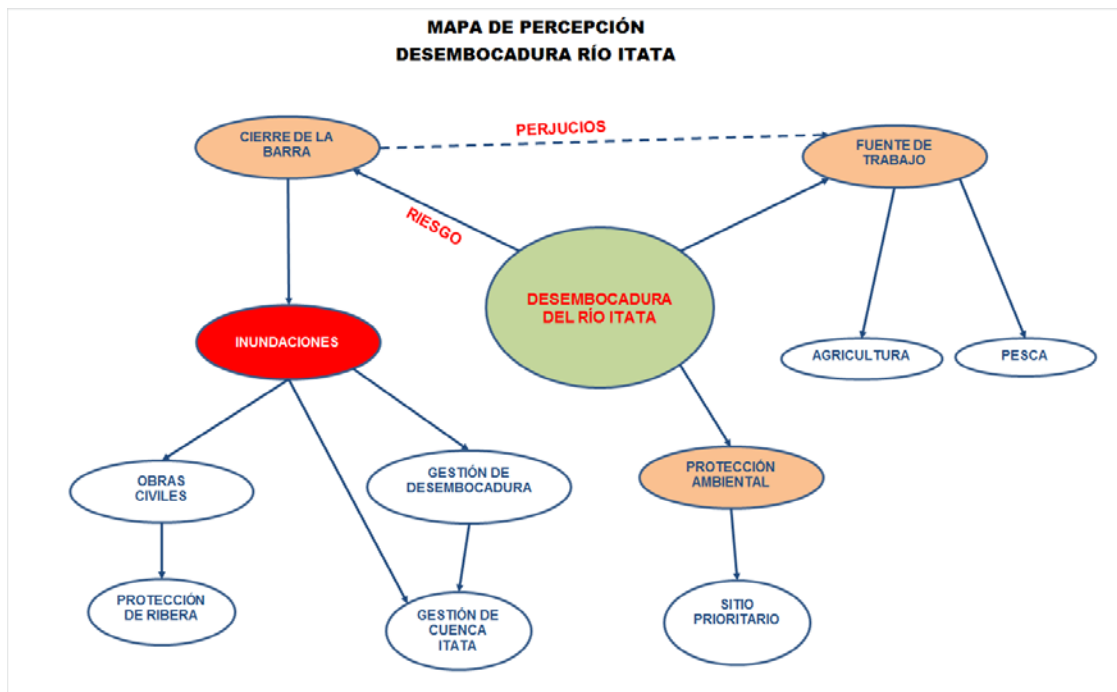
MAPA DE PERCEPCIÓN
DESEMBOCADURA RÍO ITATA

CIERRE DE LA BARRA

PERJUCIOS

FUENTE DE TRABAJO

RIESGO

DESEMBOCADURA DEL RÍO ITATA

INUNDACIONES

AGRICULTURA

PESCA

OBRAS CIVILES

GESTIÓN DE DESEMBOCADURA

PROTECCIÓN AMBIENTAL

PROTECCIÓN DE RIBERA

GESTIÓN DE CUENCA ITATA

SITIO PRIORITARIO